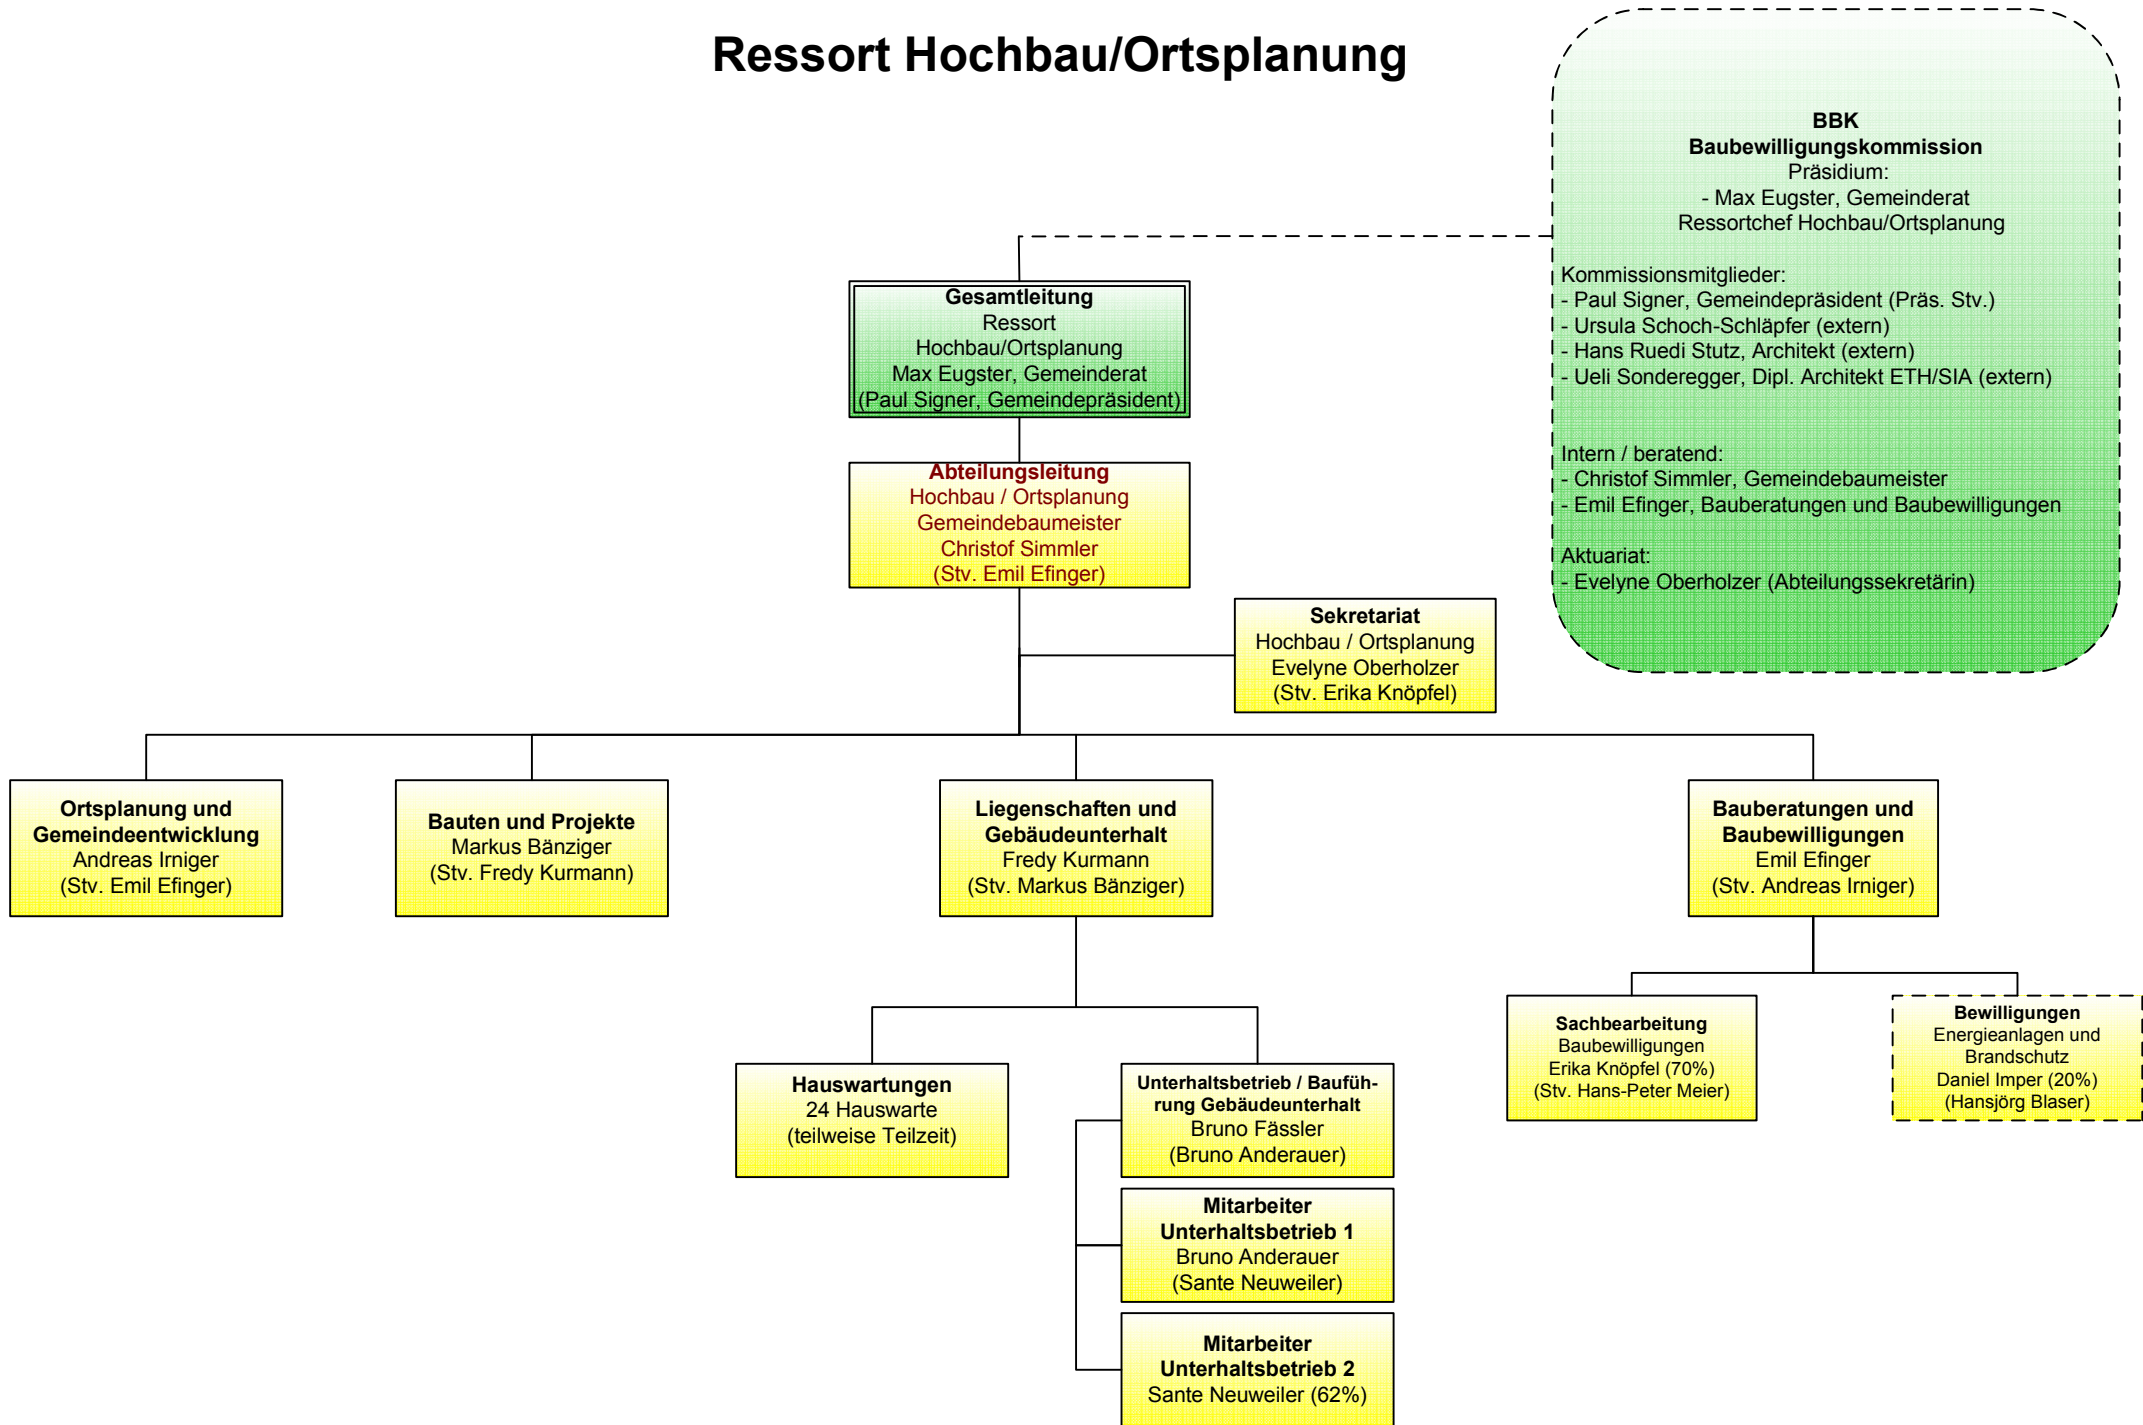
Ressort Hochbau/Ortsplanung

BBK
Baubewilligungskommission
Präsidium:
- Max Eugster, Gemeinderat
Ressortchef Hochbau/Ortsplanung

Kommissionsmitglieder:
- Paul Signer, Gemeindepräsident (Präs. Stv.)
- Ursula Schoch-Schläpfer (extern)
- Hans Ruedi Stutz, Architekt (extern)
- Ueli Sonderegger, Dipl. Architekt ETH/SIA (extern)

Intern / beratend:
- Christof Simmler, Gemeindebaumeister
- Emil Efinger, Bauberatungen und Baubewilligungen

Aktuariat:
- Evelyne Oberholzer (Abteilungssekretärin)

Gesamtleitung
Ressort
Hochbau/Ortsplanung
Max Eugster, Gemeinderat
(Paul Signer, Gemeindepräsident)

Abteilungsleitung
Hochbau / Ortsplanung
Gemeindebaumeister
Christof Simmler
(Stv. Emil Efinger)

Sekretariat
Hochbau / Ortsplanung
Evelyne Oberholzer
(Stv. Erika Knöpfel)

Ortsplanung und Gemeindeentwicklung
Andreas Irniger
(Stv. Emil Efinger)

Bauten und Projekte
Markus Bänziger
(Stv. Fredy Kurmann)

Liegenschaften und Gebäudeunterhalt
Fredy Kurmann
(Stv. Markus Bänziger)

Bauberatungen und Baubewilligungen
Emil Efinger
(Stv. Andreas Irniger)

Sachbearbeitung
Baubewilligungen
Erika Knöpfel (70%)
(Stv. Hans-Peter Meier)

Bewilligungen
Energieanlagen und Brandschutz
Daniel Imper (20%)
(Hansjörg Blaser)

Hauswartungen
24 Hauswarte
(teilweise Teilzeit)

Unterhaltsbetrieb / Bauführung Gebäudeunterhalt
Bruno Fässler
(Bruno Anderauer)

Mitarbeiter
Unterhaltsbetrieb 1
Bruno Anderauer
(Sante Neuweiler)

Mitarbeiter
Unterhaltsbetrieb 2
Sante Neuweiler (62%)